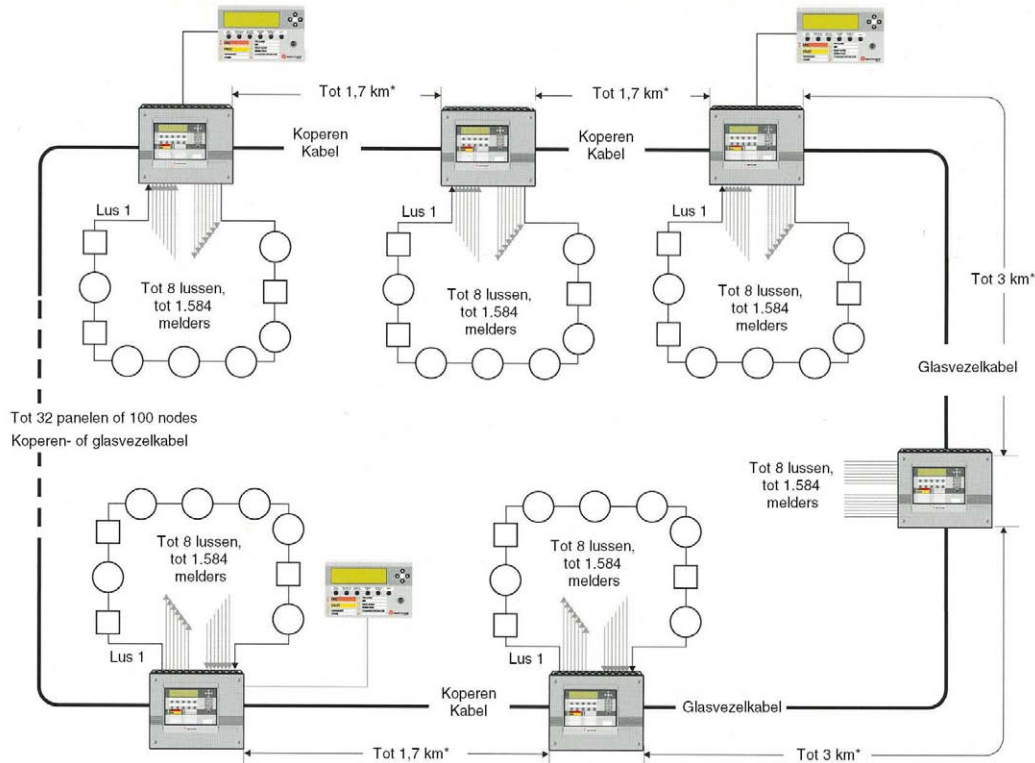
Tot 1,7 km*

Tot 1,7 km*

Koperen Kabel

Koperen Kabel

Lus 1

Tot 8 lussen, tot 1.584 melders

Lus 1

Tot 8 lussen, tot 1.584 melders

Lus 1

Tot 8 lussen, tot 1.584 melders

Tot 3 km*

Glasvezelkabel

Tot 32 panelen of 100 nodes
Koperen- of glasvezelkabel

Tot 8 lussen, tot 1.584 melders

Tot 8 lussen, tot 1.584 melders

Tot 8 lussen, tot 1.584 melders

Lus 1

Lus 1

Koperen Kabel

Glasvezelkabel

Tot 1,7 km*

Tot 3 km*